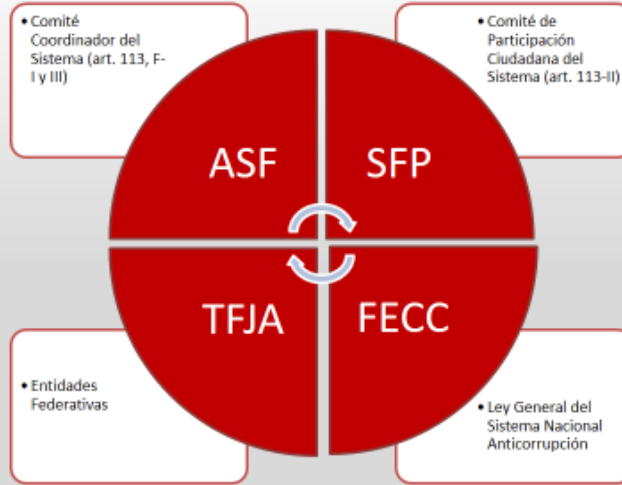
• Comité Coordinador del Sistema (art. 113, F-I y III)

• Comité de Participación Ciudadana del Sistema (art. 113-II)

ASF

SFP

TFJA

FECC

• Entidades Federativas

• Ley General del Sistema Nacional Anticorrupción